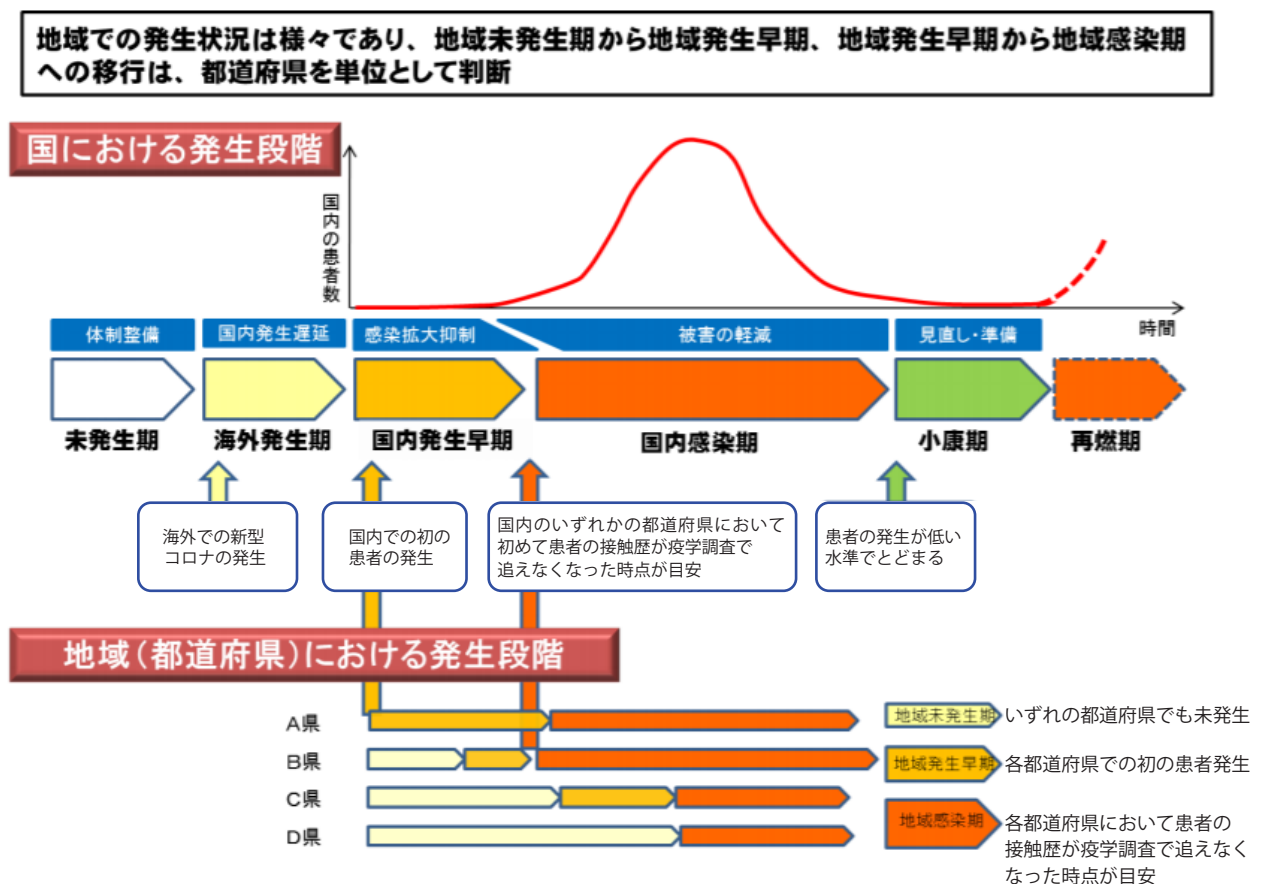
地域での発生状況は様々であり、地域未発生期から地域発生早期、地域発生早期から地域感染期への移行は、都道府県を単位として判断

国における発生段階

国内の患者数

時間

体制整備
国内発生遅延
感染拡大抑制
被害の軽減
見直し・準備

未発生期
海外発生期
国内発生早期
国内感染期
小康期
再燃期

海外での新型コロナの発生

国内での初の患者の発生

国内のいずれかの都道府県において初めて患者の接触歴が疫学調査で追えなくなった時点が目安

患者の発生が低い水準でとどまる

地域（都道府県）における発生段階

A県
B県
C県
D県

地域未発生期 いずれの都道府県でも未発生
地域発生早期 各都道府県での初の患者発生
地域感染期 各都道府県において患者の接触歴が疫学調査で追えなくなった時点が目安